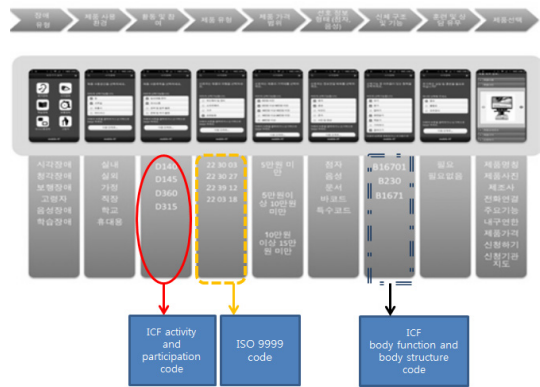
장애 유형 | 제품 사용 환경 | 동등 및 참여 | 제품 유형 | 제품 가격 범위 | 선호 정보 형태(점자, 음성) | 신체 구조 및 기능 | 훈련 및 지원 필요 | 제품선택

시각장애
청각장애
보행장애
고령자
음성장애
학습장애

실내
실외
가정
직장
학교
휴대용

D140
D145
D360
D315

22 30 03
22 30 27
22 39 12
22 03 18

5만원 미만
5만원이상 10만원 미만
10만원 이상 15만원 미만

점자
음성
문서
바코드
특수코드

B16701
B230
B1671

필요
필요없음

제품명칭
제품사진
제조사
전화번호
주요기능
내구연한
제품가격
신청하기
신청기관 지도

ICF activity and participation code

ISO 9999 code

ICF body function and body structure code